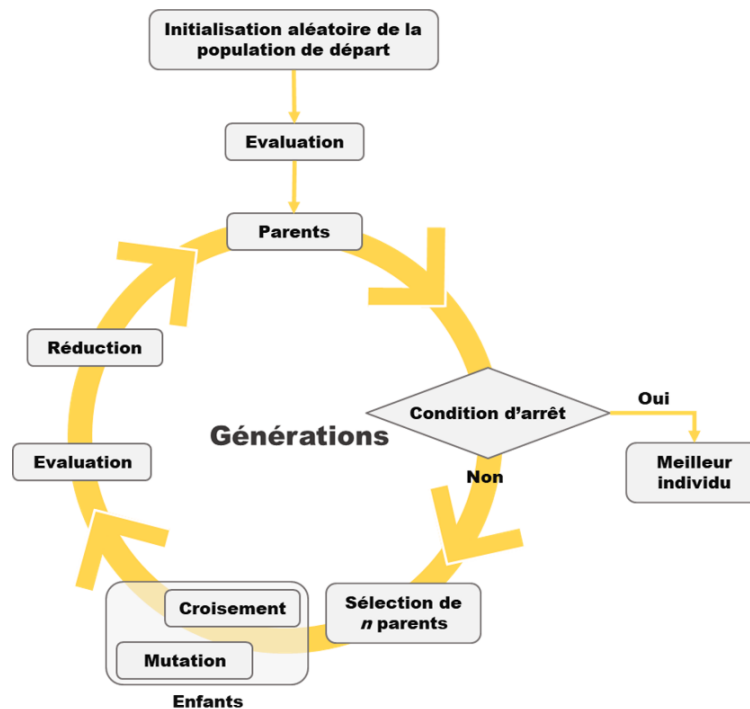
Initialisation aléatoire de la population de départ

Evaluation

Parents

Condition d'arrêt

Oui

Meilleur individu

Non

Générations

Réduction

Evaluation

Croisement

Mutation

Enfants

Sélection de $n$ parents